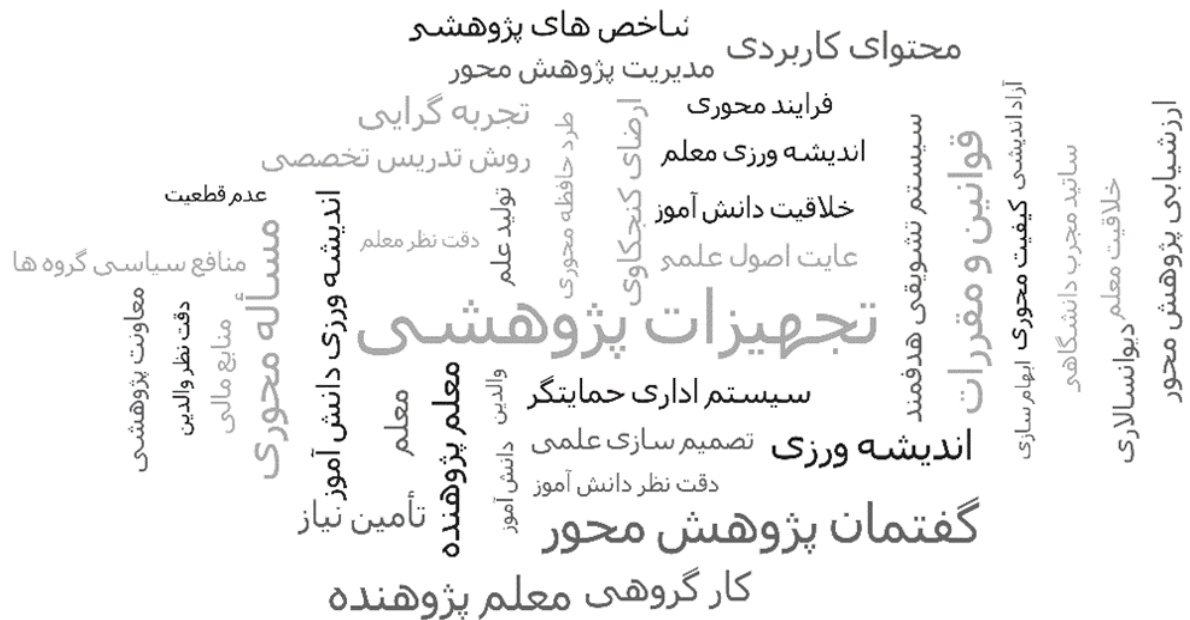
شاخص های پژوهشی
محتوای کاربردی
مدیریت پژوهش محور
تجربه گرایی
فرایند محوری
روش تدریس تخصصی
اندیشه ورزی معلم
عدم قطعیت
خلاقیت دانش آموز
رعایت اصول علمی
منافع سیاسی گروه ها
دقت نظر معلم
تولید علم
طرد حافظه محوری
ارضای کنجکاوی
مسأله محوری
اندیشه ورزی دانش آموز
تجهیزات پژوهشی
سیستم تشویقی هدفمند
قوانین و مقررات
آزاد اندیشی
کیفیت محوری
ابهام سازی
ساتید مجرب دانشگاهی
خلاقیت معلم
دیوانسالاری
ارزشیابی پژوهش محور
معاونت پژوهشی
دقت نظر والدین
منابع مالی
معلم
معلم پژوهنده
والدین
دانش آموز
سیستم اداری حمایتگر
تصمیم سازی علمی
اندیشه ورزی
دقت نظر دانش آموز
تأمین نیاز
گفتمان پژوهش محور
کار گروهی معلم پژوهنده